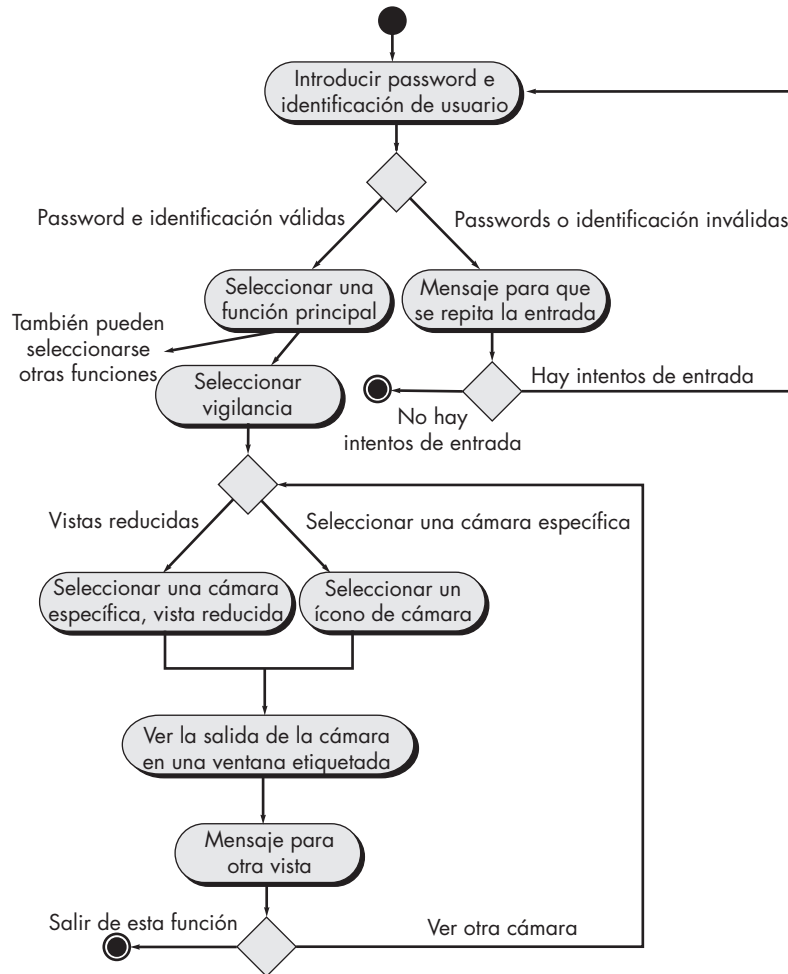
Introducir password e identificación de usuario

Password e identificación válidas

Passwords o identificación inválidas

Seleccionar una función principal

Mensaje para que se repita la entrada

También pueden seleccionarse otras funciones

Seleccionar vigilancia

Hay intentos de entrada

No hay intentos de entrada

Vistas reducidas

Seleccionar una cámara específica

Seleccionar una cámara específica, vista reducida

Seleccionar un ícono de cámara

Ver la salida de la cámara en una ventana etiquetada

Mensaje para otra vista

Salir de esta función

Ver otra cámara